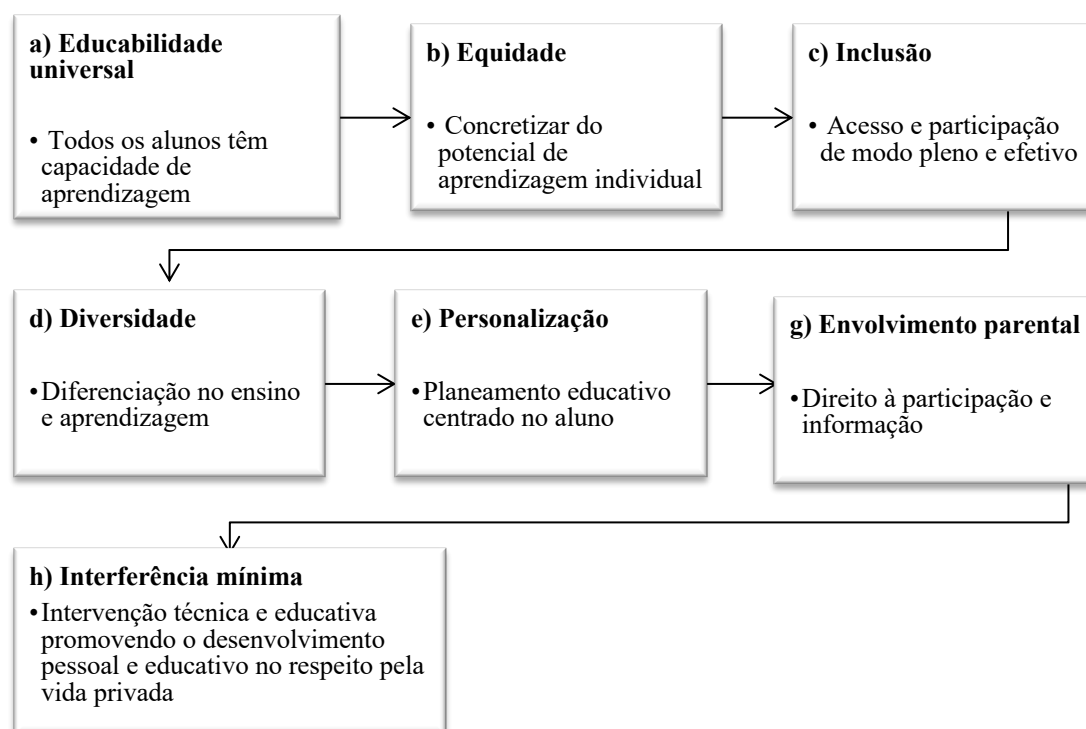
a) Educabilidade universal

• Todos os alunos têm capacidade de aprendizagem

b) Equidade

• Concretizar do potencial de aprendizagem individual

c) Inclusão

• Acesso e participação de modo pleno e efetivo

d) Diversidade

• Diferenciação no ensino e aprendizagem

e) Personalização

• Planeamento educativo centrado no aluno

g) Envolvimento parental

• Direito à participação e informação

h) Interferência mínima

• Intervenção técnica e educativa promovendo o desenvolvimento pessoal e educativo no respeito pela vida privada